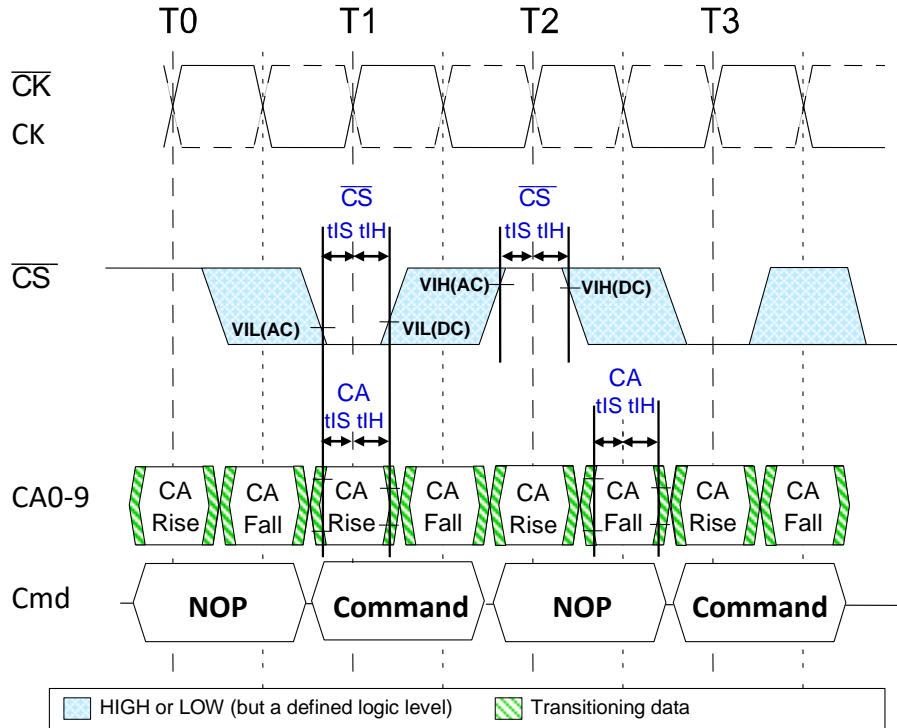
T0 T1 T2 T3

$\overline{CK}$

CK

$\overline{CS}$

tIS tIH

$\overline{CS}$

tIS tIH

$\overline{CS}$

VIH(AC)

VIH(DC)

VIL(AC)

VIL(DC)

CA

tIS tIH

CA

tIS tIH

CA0-9

CA Rise

CA Fall

CA Rise

CA Fall

CA Rise

CA Fall

CA Rise

CA Fall

Cmd

NOP

Command

NOP

Command

HIGH or LOW (but a defined logic level)

Transitioning data